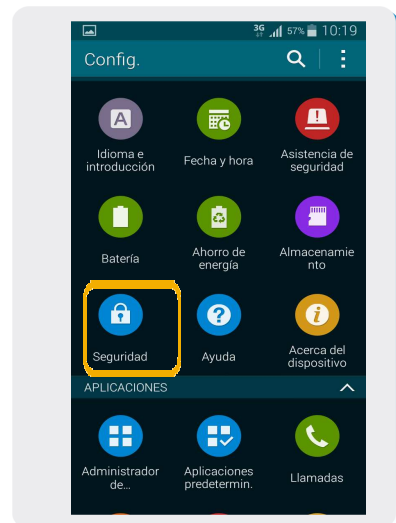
3G 57% 10:19

Config.

A

Idioma e introducción

Fecha y hora

Asistencia de seguridad

Batería

Ahorro de energía

Almacenamiento

Seguridad

Ayuda

i

Acerca del dispositivo

APLICACIONES

Administrador de...

Aplicaciones predetermin.

Llamadas